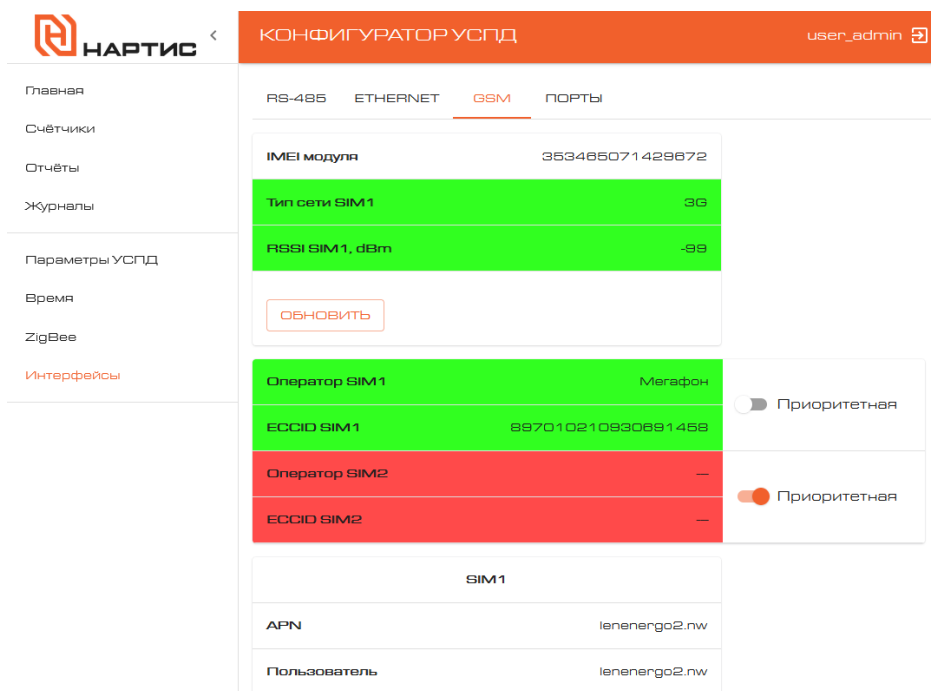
НАРТИС

КОНФИГУРАТОР УСПД

user_admin

Главная
Счётчики
Отчёты
Журналы

Параметры УСПД
Время
ZigBee
Интерфейсы

RS-485 ETHERNET GSM ПОРТЫ

| IMEI модуля | 353465071429672 |
|---|---|
| Тип сети SIM1 | 3G |
| RSSI SIM1, dBm | -99 |

ОБНОВИТЬ

| Оператор SIM1 | Мегафон |
|---|---|
| ECCID SIM1 | 8970102109306914S8 |

Приоритетная

| Оператор SIM2 | — |
|---|---|
| ECCID SIM2 | — |

Приоритетная

SIM1

| APN | lenenergo2.nw |
|---|---|
| Пользователь | lenenergo2.nw |